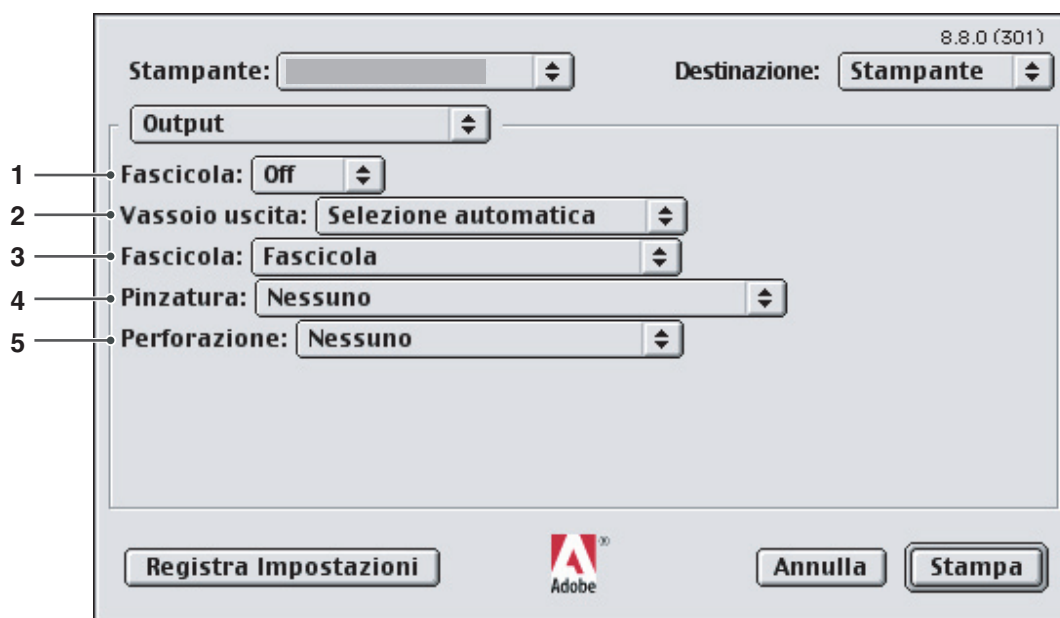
8.8.0 (301)

Stampante:

Destinazione: Stampante

Output

1 Fascicola: Off

2 Vassoio uscita: Selezione automatica

3 Fascicola: Fascicola

4 Pinzatura: Nessuno

5 Perforazione: Nessuno

Registra Impostazioni

Adobe

Annulla

Stampa